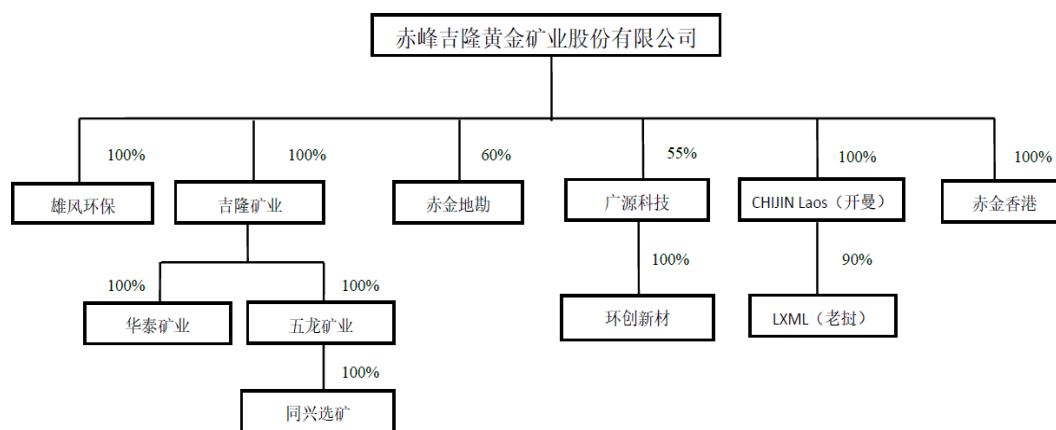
赤峰吉隆黄金矿业股份有限公司

100%
雄风环保

100%
吉隆矿业

100%
华泰矿业

100%
五龙矿业

100%
同兴选矿

60%
赤金地勘

55%
广源科技

100%
环创新材

100%
CHIJIN Laos（开曼）

90%
LXML（老挝）

100%
赤金香港